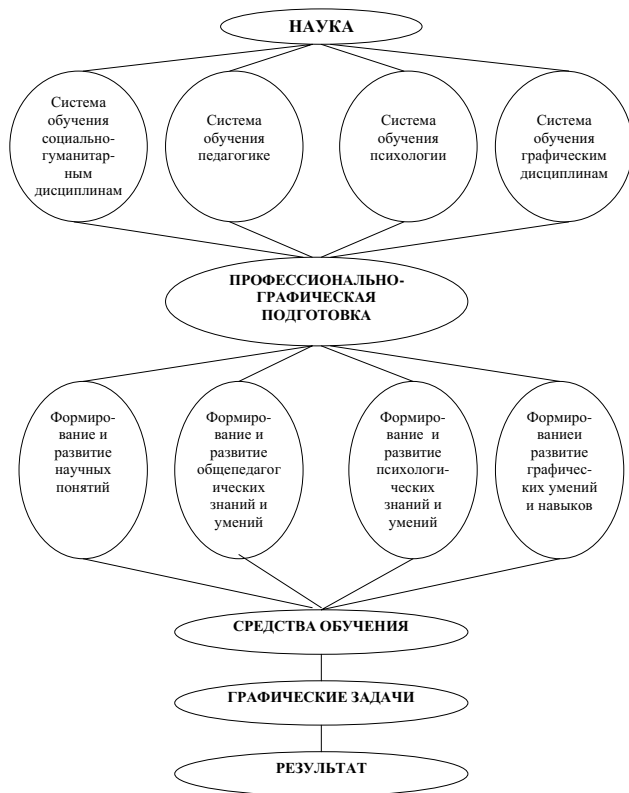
НАУКА

Система обучения социально-гуманитарным дисциплинам

Система обучения педагогике

Система обучения психологии

Система обучения графическим дисциплинам

ПРОФЕССИОНАЛЬНО-ГРАФИЧЕСКАЯ ПОДГОТОВКА

Формирование и развитие научных понятий

Формирование и развитие общепедагогических знаний и умений

Формирование и развитие психологических знаний и умений

Формированиеи развитие графических умений и навыков

СРЕДСТВА ОБУЧЕНИЯ

ГРАФИЧЕСКИЕ ЗАДАЧИ

РЕЗУЛЬТАТ